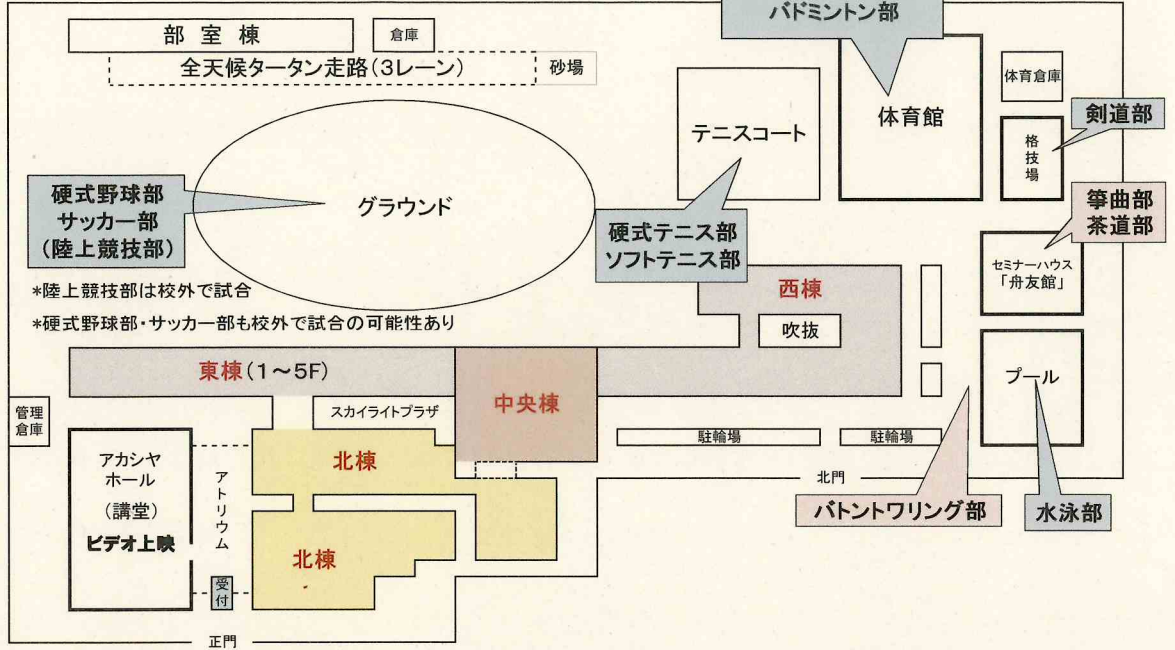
部 室 棟

倉庫

全天候タータン走路（3レーン）

砂場

バドミントン部

体育館

体育倉庫

剣道部

格技場

テニスコート

硬式野球部
サッカー部
（陸上競技部）

グラウンド

硬式テニス部
ソフトテニス部

箏曲部
茶道部

セミナーハウス
「舟友館」

*陸上競技部は校外で試合

*硬式野球部・サッカー部も校外で試合の可能性あり

西棟

吹抜

東棟（1～5F）

中央棟

プール

管理倉庫

スカイライトプラザ

駐輪場

駐輪場

アカシヤホール
（講堂）
ビデオ上映

北棟

アトリウム

北門

バトントワリング部

水泳部

北棟

受付

正門